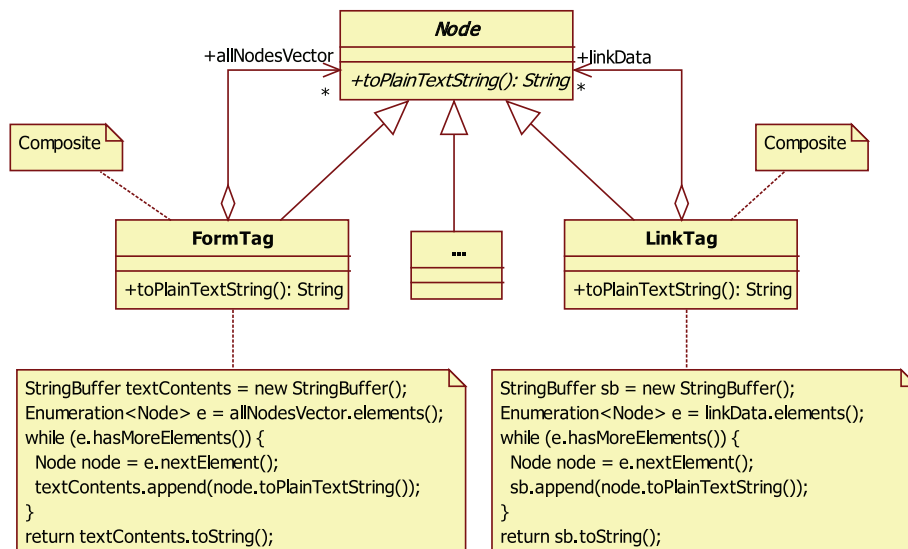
Node

+toPlainTextString(): String

+allNodesVector
*

+linkData
*

Composite

Composite

FormTag

+toPlainTextString(): String

...

LinkTag

+toPlainTextString(): String

StringBuffer textContents = new StringBuffer();
Enumeration<Node> e = allNodesVector.elements();
while (e.hasMoreElements()) {
Node node = e.nextElement();
textContents.append(node.toPlainTextString());
}
return textContents.toString();

StringBuffer sb = new StringBuffer();
Enumeration<Node> e = linkData.elements();
while (e.hasMoreElements()) {
Node node = e.nextElement();
sb.append(node.toPlainTextString());
}
return sb.toString();